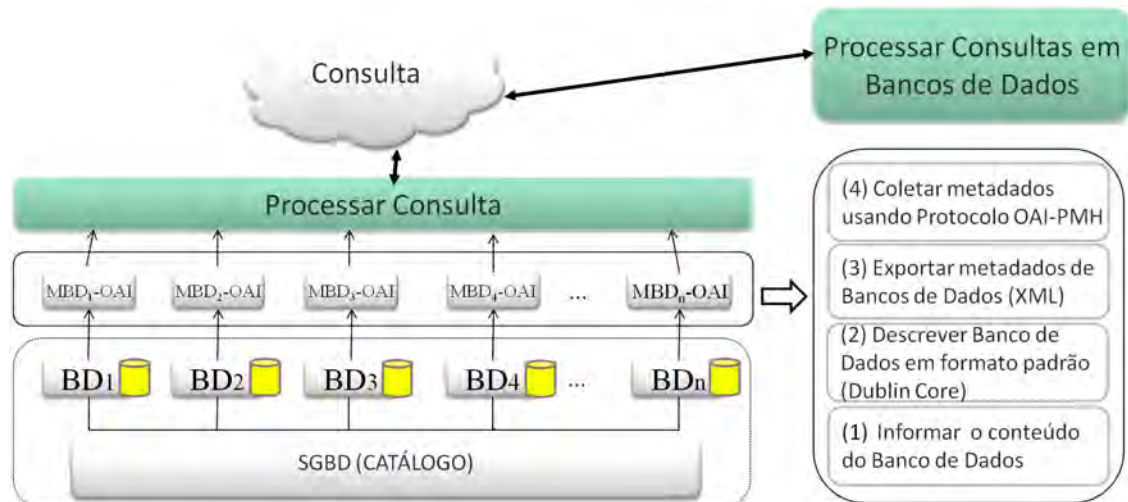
Consulta

Processar Consultas em Bancos de Dados

Processar Consulta

$MBD_1$-OAI $MBD_2$-OAI $MBD_3$-OAI $MBD_4$-OAI ... $MBD_n$-OAI

BD1 BD2 BD3 BD4 ... BDn

SGBD (CATÁLOGO)

(4) Coletar metadados usando Protocolo OAI-PMH

(3) Exportar metadados de Bancos de Dados (XML)

(2) Descrever Banco de Dados em formato padrão (Dublin Core)

(1) Informar o conteúdo do Banco de Dados